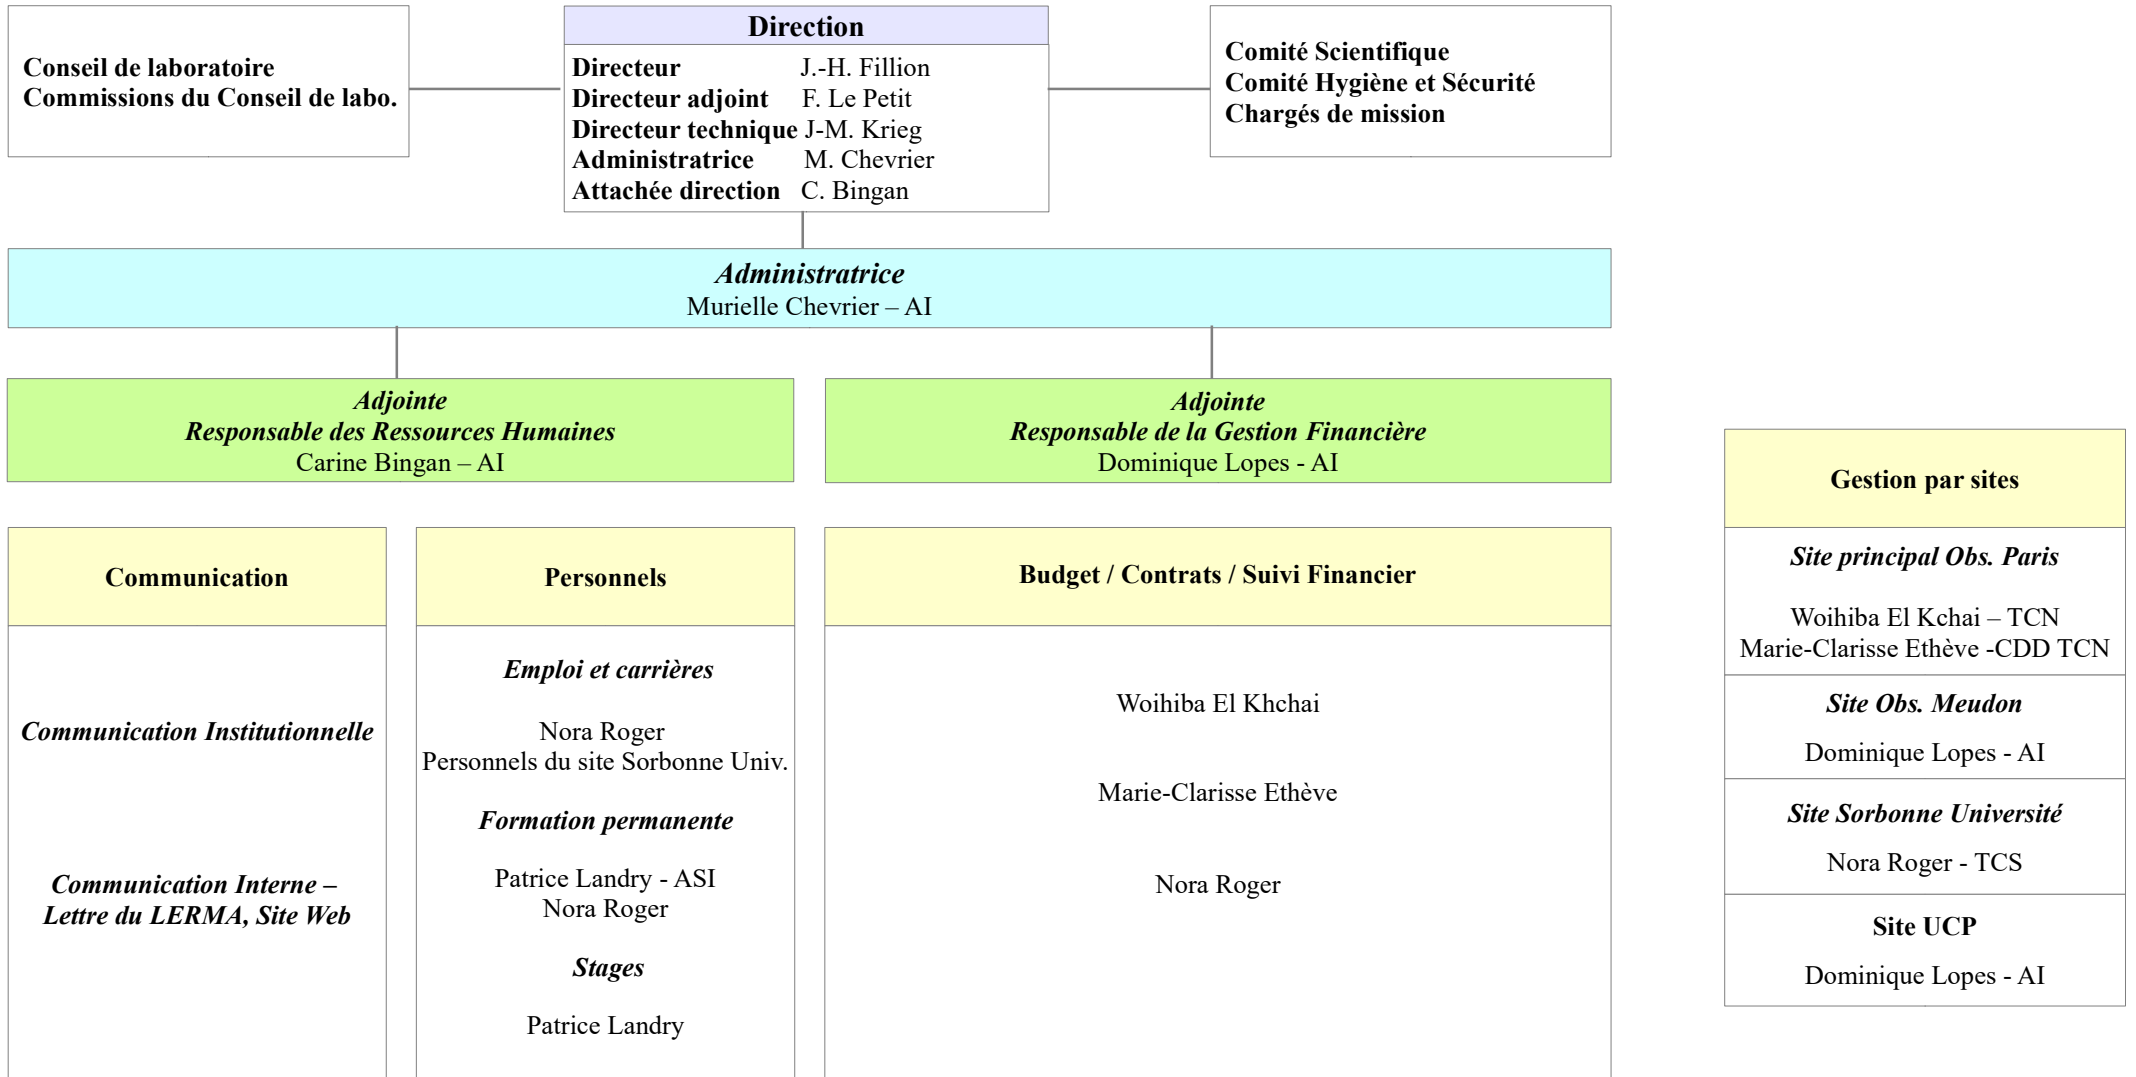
Conseil de laboratoire
Commissions du Conseil de labo.

Direction

| | |
|---|---|
| Directeur | J.-H. Fillion |
| Directeur adjoint | F. Le Petit |
| Directeur technique | J-M. Krieg |
| Administratrice | M. Chevrier |
| Attachée direction | C. Bingan |

Comité Scientifique
Comité Hygiène et Sécurité
Chargés de mission

Administratrice
Murielle Chevrier – AI

Adjointe
Responsable des Ressources Humaines
Carine Bingan – AI

Adjointe
Responsable de la Gestion Financière
Dominique Lopes - AI

Communication

Communication Institutionnelle

Communication Interne – Lettre du LERMA, Site Web

Personnels

Emploi et carrières

Nora Roger
Personnels du site Sorbonne Univ.

Formation permanente

Patrice Landry - ASI
Nora Roger

Stages

Patrice Landry

Budget / Contrats / Suivi Financier

Woihiba El Khchai

Marie-Clarisse Ethève

Nora Roger

Gestion par sites

Site principal Obs. Paris

Woihiba El Kchai – TCN
Marie-Clarisse Ethève -CDD TCN

Site Obs. Meudon

Dominique Lopes - AI

Site Sorbonne Université

Nora Roger - TCS

Site UCP

Dominique Lopes - AI